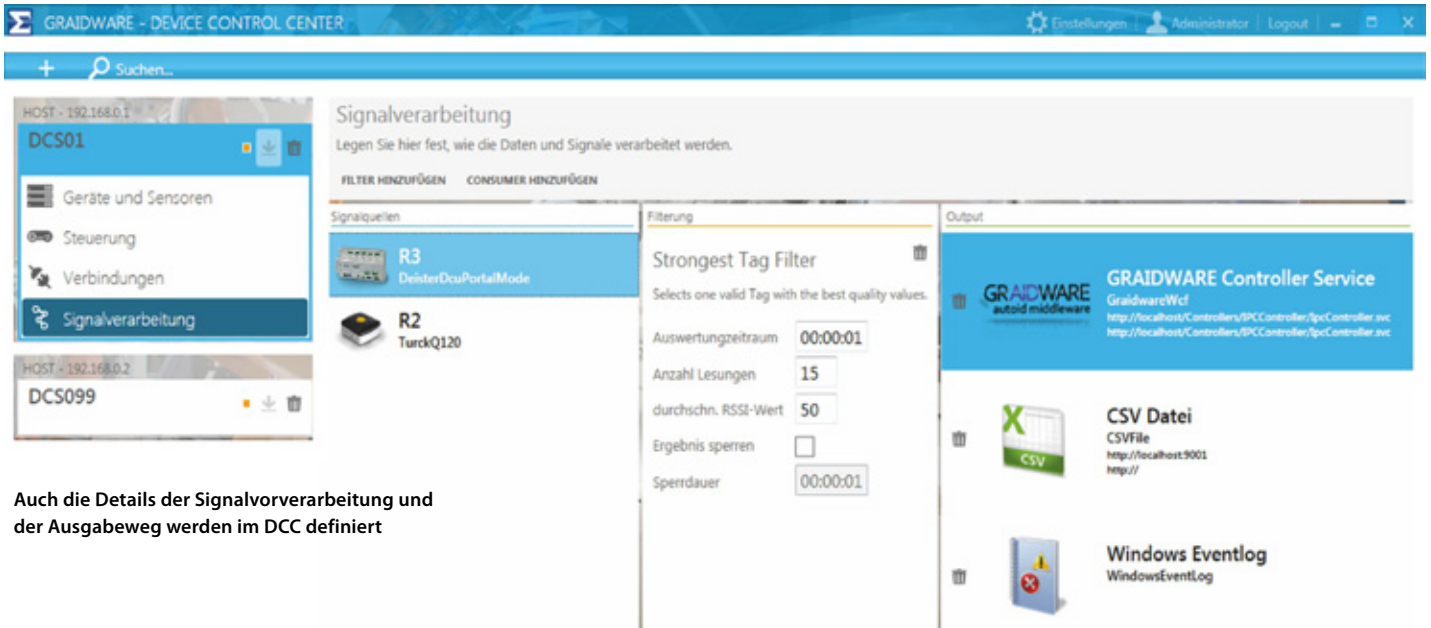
GRAIDWARE - DEVICE CONTROL CENTER

Einstellungen | Administrator | Logout

+ Suchen...

HOST - 192.168.0.1
DCS01

Geräte und Sensoren
Steuerung
Verbindungen
Signalverarbeitung

HOST - 192.168.0.2
DCS099

Signalverarbeitung
Legen Sie hier fest, wie die Daten und Signale verarbeitet werden.

FILTER HINZUFÜGEN CONSUMER HINZUFÜGEN

Signalquellen

R3
DeisterDcuPortalMode

R2
TurckQ120

Filterung

Strongest Tag Filter
Selects one valid Tag with the best quality values.

| | |
|---|---|
| Auswertungszeitraum | 00:00:01 |
| Anzahl Lesungen | 15 |
| durchschn. RSSI-Wert | 50 |
| Ergebnis sperren | |
| Sperrdauer | 00:00:01 |

Output

GRAIDWARE autoid middleware
GRAIDWARE Controller Service
GraidwareWcf
http://localhost/Controllers/IPCController/IpcController.svc
http://localhost/Controllers/IPCController/IpcController.svc

CSV
CSV Datei
CSVFile
http://localhost:9001
http://

Windows Eventlog
WindowsEventLog

Auch die Details der Signalvorverarbeitung und der Ausgabeweg werden im DCC definiert